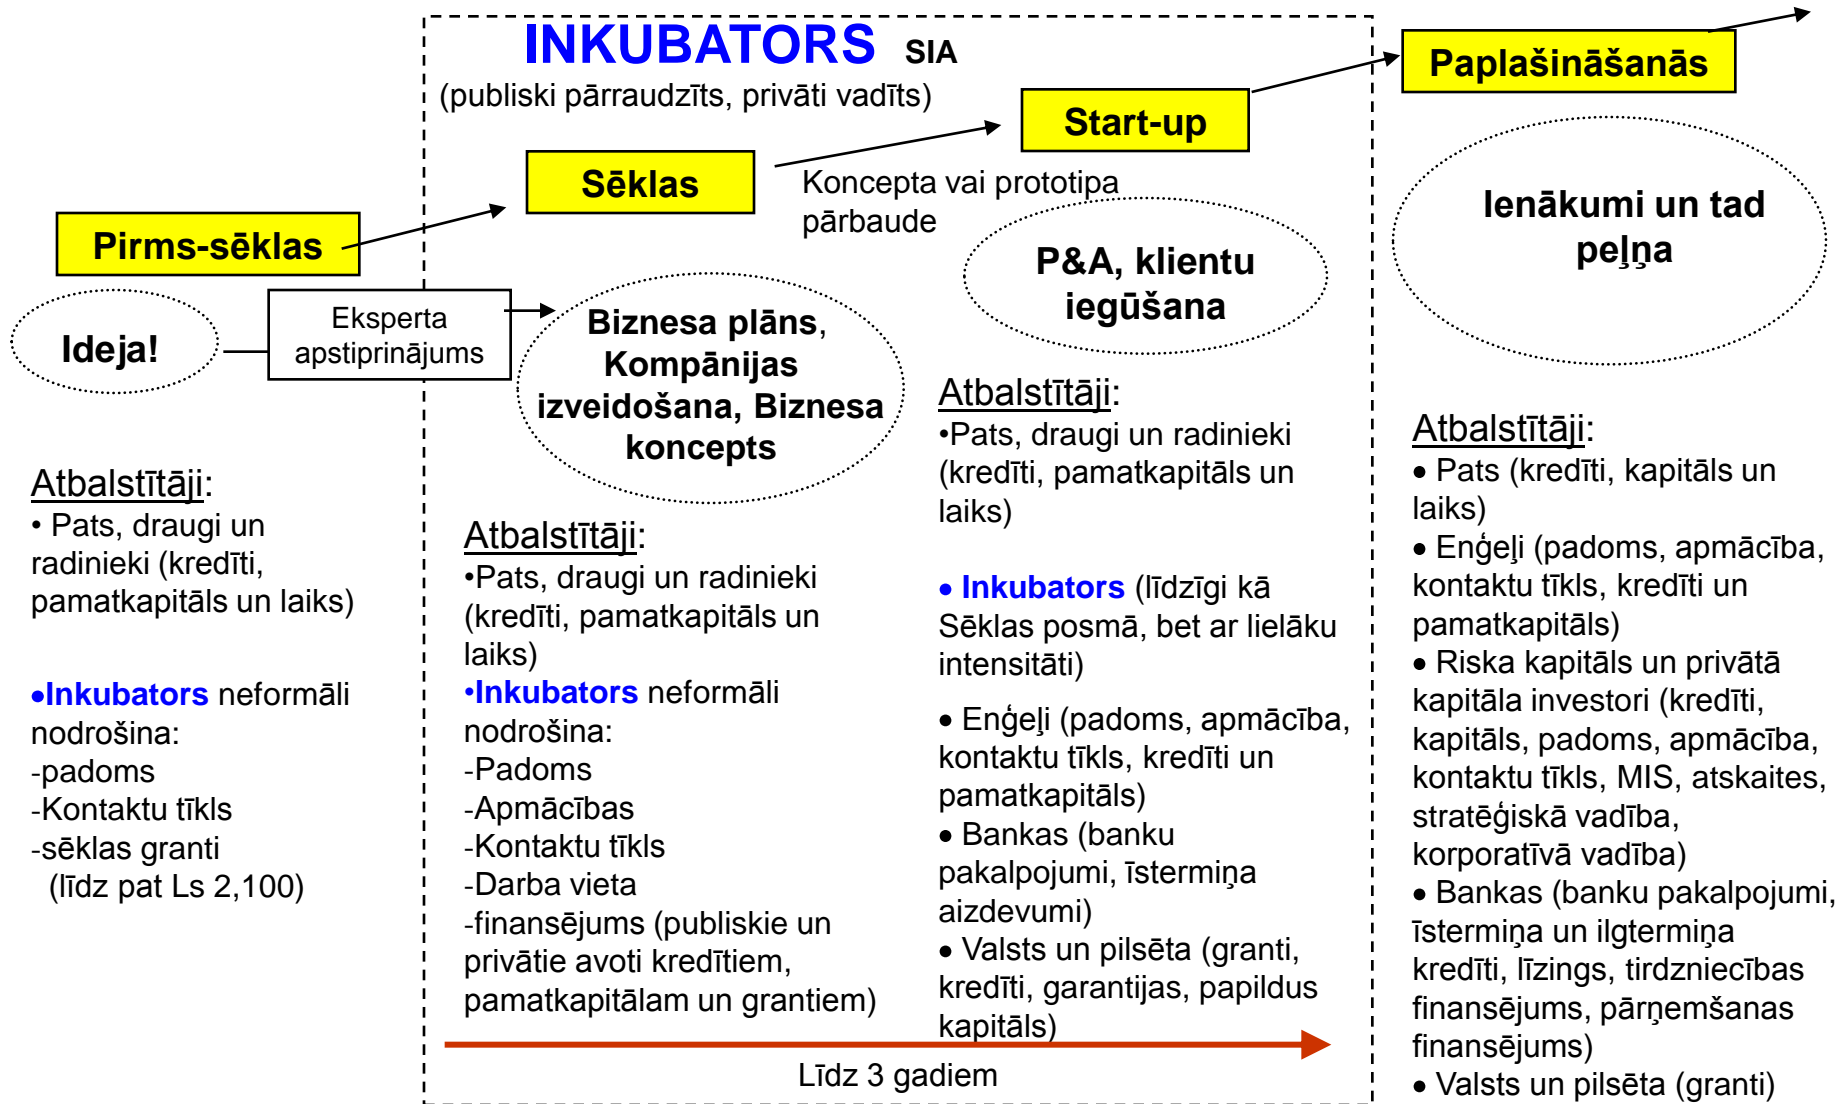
INKUBATORS SIA
(publiski pārraudzīts, privāti vadīts)

Paplašināšanās

Start-up

Sēklas

Koncepta vai prototipa pārbaude

Pirms-sēklas

Ienākumi un tad peļņa

P&A, klientu iegūšana

Ideja!

Eksperta apstiprinājums

Biznesa plāns, Kompānijas izveidošana, Biznesa koncepts

Atbalstītāji:
• Pats, draugi un radinieki (kredīti, pamatkapitāls un laiks)

•Inkubators neformāli nodrošina:
-padoms
-Kontaktu tīkls
-sēklas granti
(līdz pat Ls 2,100)

Atbalstītāji:
•Pats, draugi un radinieki (kredīti, pamatkapitāls un laiks)
•Inkubators neformāli nodrošina:
-Padoms
-Apmācības
-Kontaktu tīkls
-Darba vieta
-finansējums (publiskie un privātie avoti kredītiem, pamatkapitālam un grantiem)

Atbalstītāji:
•Pats, draugi un radinieki (kredīti, pamatkapitāls un laiks)

• Inkubators (līdzīgi kā Sēklas posmā, bet ar lielāku intensitāti)

• Enģeļi (padoms, apmācība, kontaktu tīkls, kredīti un pamatkapitāls)
• Bankas (banku pakalpojumi, īstermiņa aizdevumi)
• Valsts un pilsēta (granti, kredīti, garantijas, papildus kapitāls)

Līdz 3 gadiem

Atbalstītāji:
• Pats (kredīti, kapitāls un laiks)
• Enģeļi (padoms, apmācība, kontaktu tīkls, kredīti un pamatkapitāls)
• Riska kapitāls un privātā kapitāla investori (kredīti, kapitāls, padoms, apmācība, kontaktu tīkls, MIS, atskaites, stratēģiskā vadība, korporatīvā vadība)
• Bankas (banku pakalpojumi, īstermiņa un ilgtermiņa kredīti, līzings, tirdzniecības finansējums, pārņemšanas finansējums)
• Valsts un pilsēta (granti)